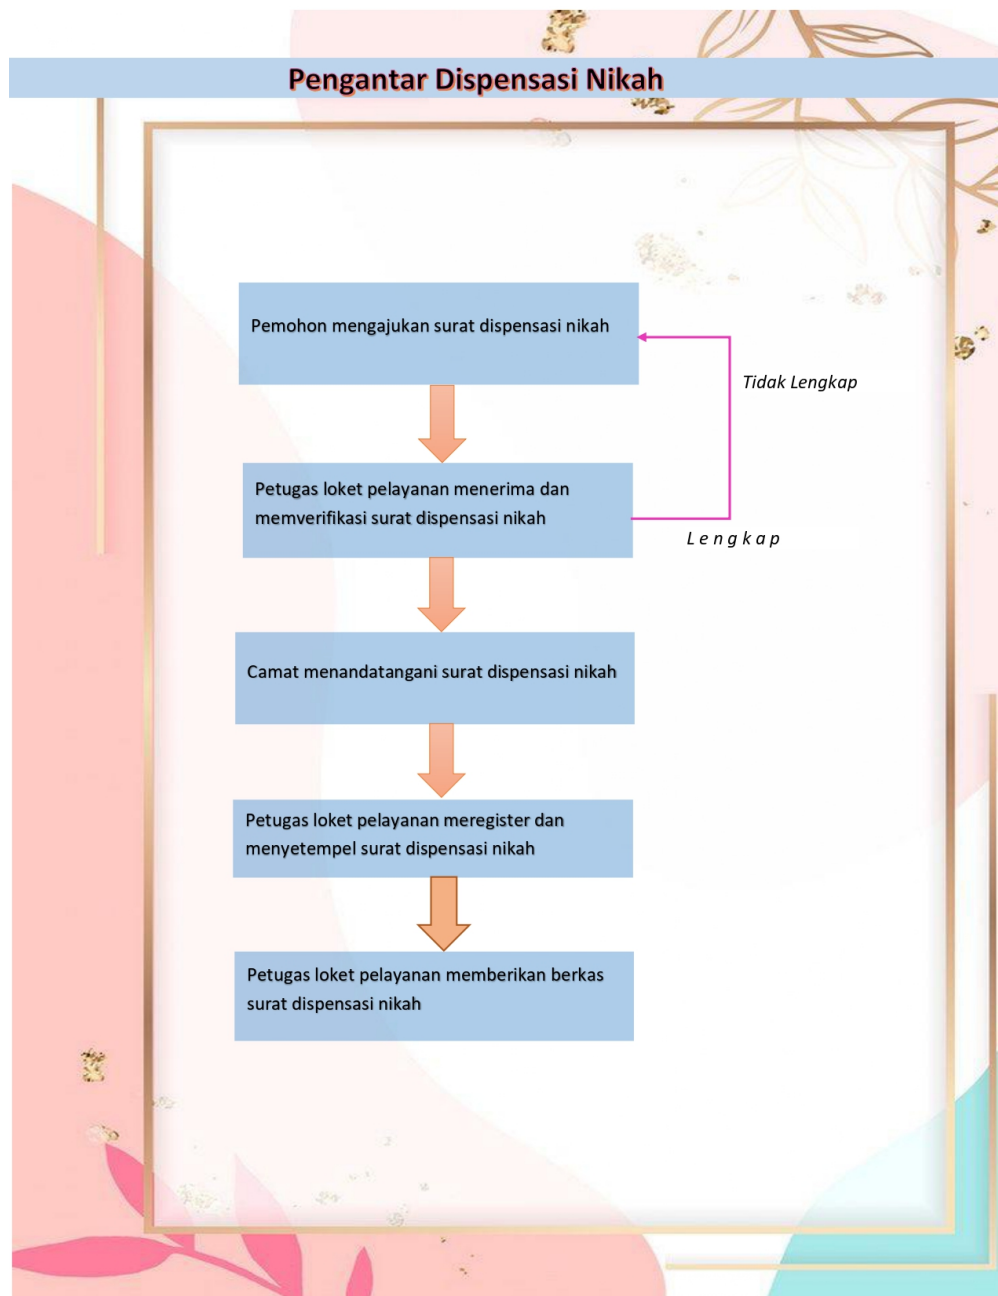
Pengantar Dispensasi Nikah

Pemohon mengajukan surat dispensasi nikah

Tidak Lengkap

Petugas loket pelayanan menerima dan memverifikasi surat dispensasi nikah

L e n g k a p

Camat menandatangani surat dispensasi nikah

Petugas loket pelayanan meregister dan menyetempel surat dispensasi nikah

Petugas loket pelayanan memberikan berkas surat dispensasi nikah